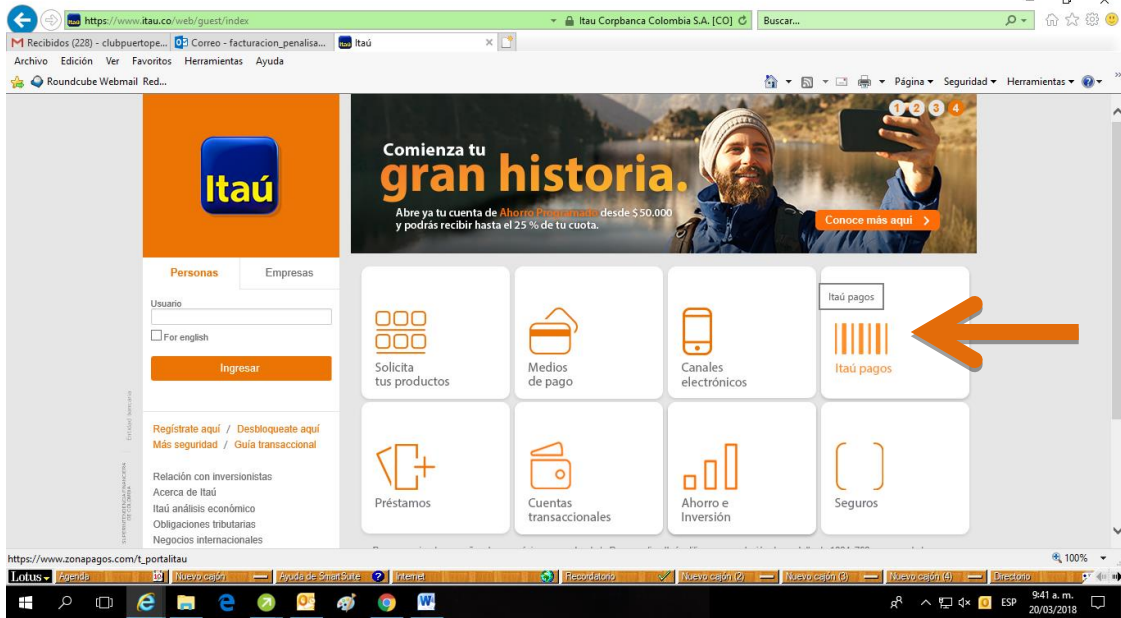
https://www.itau.co/web/guest/index
Itau Corpbanca Colombia S.A. [CO]
Buscar...
Recibidos (228) - clubpuertope...
Correo - facturacion_penalisa...
Itaú
Archivo Edición Ver Favoritos Herramientas Ayuda
Roundcube Webmail Red...
Página ▾ Seguridad ▾ Herramientas ▾

Itaú

1 2 3 4

Comienza tu
gran historia.
Abre ya tu cuenta de Ahorro Programado desde $ 50.000 y podrás recibir hasta el 25 % de tu cuota.
Conoce más aquí ›

Personas
Empresas
Usuario
For english
Ingresar

Regístrate aquí / Desbloquéate aquí
Más seguridad / Guía transaccional

Relación con inversionistas
Acerca de Itaú
Itaú análisis económico
Obligaciones tributarias
Negocios internacionales

Solicita tus productos
Medios de pago
Canales electrónicos
Itaú pagos
Itaú pagos
Préstamos
Cuentas transaccionales
Ahorro e Inversión
Seguros

https://www.zonapagos.com/t_portalitau
100%
Lotus Agenda Nuevo cajón Ayuda de SmartSuite Internet Recordatorio Nuevo cajón (2) Nuevo cajón (3) Nuevo cajón (4) Directorio
ESP 9:41 a. m. 20/03/2018